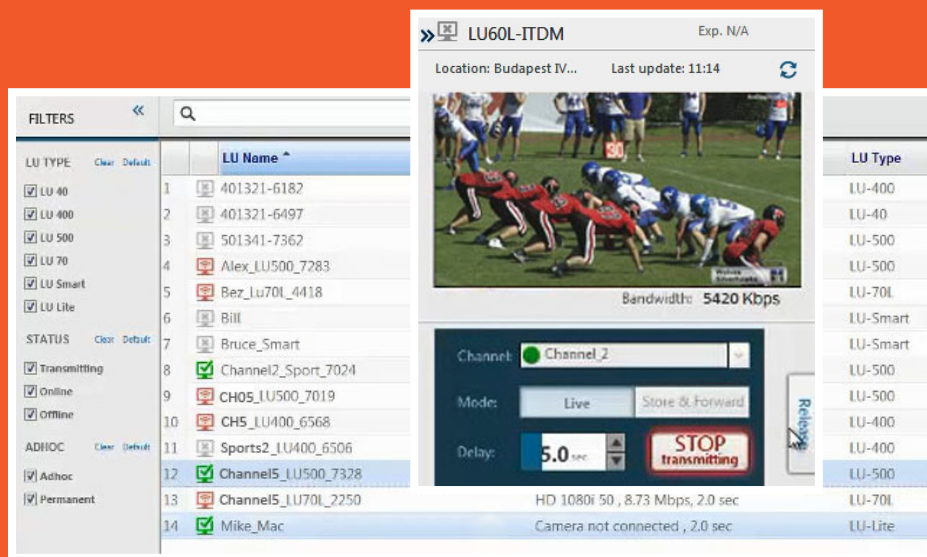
FILTERS «

LU TYPE Clear Default
☑ LU 40
☑ LU 400
☑ LU 500
☑ LU 70
☑ LU Smart
☑ LU Lite

STATUS Clear Default
☑ Transmitting
☑ Online
☑ Offline

ADHOC Clear Default
☑ Adhoc
☑ Permanent

|  | LU Name | | LU Type |
|---|---|---|---|
| 1 | 401321-6182 | | LU-400 |
| 2 | 401321-6497 | | LU-40 |
| 3 | 501341-7362 | | LU-500 |
| 4 | Alex_LU500_7283 | | LU-500 |
| 5 | Bez_Lu70L_4418 | | LU-70L |
| 6 | Bill | | LU-Smart |
| 7 | Bruce_Smart | | LU-Smart |
| 8 | Channel2_Sport_7024 | | LU-500 |
| 9 | CH05_LU500_7019 | | LU-500 |
| 10 | CH5_LU400_6568 | | LU-400 |
| 11 | Sports2_LU400_6506 | | LU-400 |
| 12 | Channel5_LU500_7328 | | LU-500 |
| 13 | Channel5_LU70L_2250 | HD 1080i 50 , 8.73 Mbps, 2.0 sec | LU-70L |
| 14 | Mike_Mac | Camera not connected , 2.0 sec | LU-Lite |

» LU60L-ITDM Exp. N/A
Location: Budapest IV... Last update: 11:14

Bandwidth: 5420 Kbps

Channel: Channel_2
Mode: Live Store & Forward
Delay: 5.0 sec STOP transmitting
Release